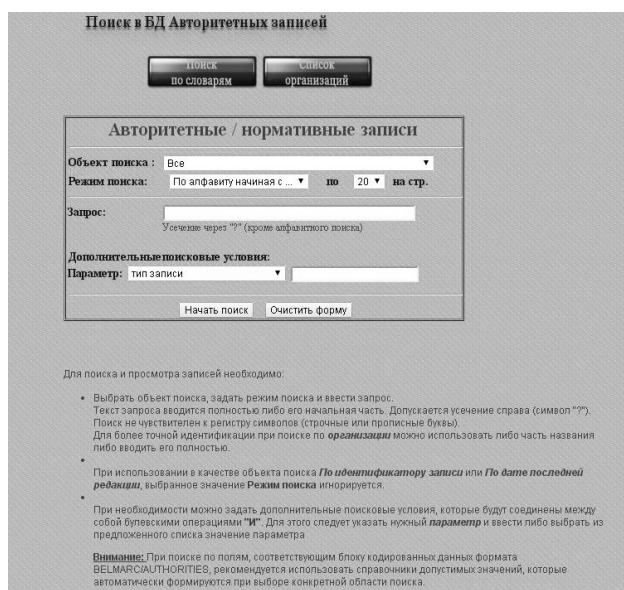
Поиск в БД Авторитетных записей

Поиск по словарям

Список организаций

Авторитетные / нормативные записи

Объект поиска : Все

Режим поиска: По алфавиту начиная с ... по 20 на стр.

Запрос:

Усечение через "?" (кроме алфавитного поиска)

Дополнительные поисковые условия:

Параметр: тип записи

Начать поиск Очистить форму

Для поиска и просмотра записей необходимо:

- Выбрать объект поиска, задать режим поиска и ввести запрос. Текст запроса вводится полностью либо его начальная часть. Допускается усечение справа (символ "?"). Поиск не чувствителен к регистру символов (строчные или прописные буквы). Для более точной идентификации при поиске по **организации** можно использовать либо часть названия либо вводить его полностью.
- При использовании в качестве объекта поиска **По идентификатору записи** или **По дате последней редакции**, выбранное значение **Режим поиска** игнорируется.
- При необходимости можно задать дополнительные поисковые условия, которые будут соединены между собой булевскими операциями **"И"**. Для этого следует указать нужный **параметр** и ввести либо выбрать из предложенного списка значение параметра

**Внимание:** При поиске по полям, соответствующим блоку кодированных данных формата BELMARC/AUTHORITIES, рекомендуется использовать справочники допустимых значений, которые автоматически формируются при выборе конкретной области поиска.